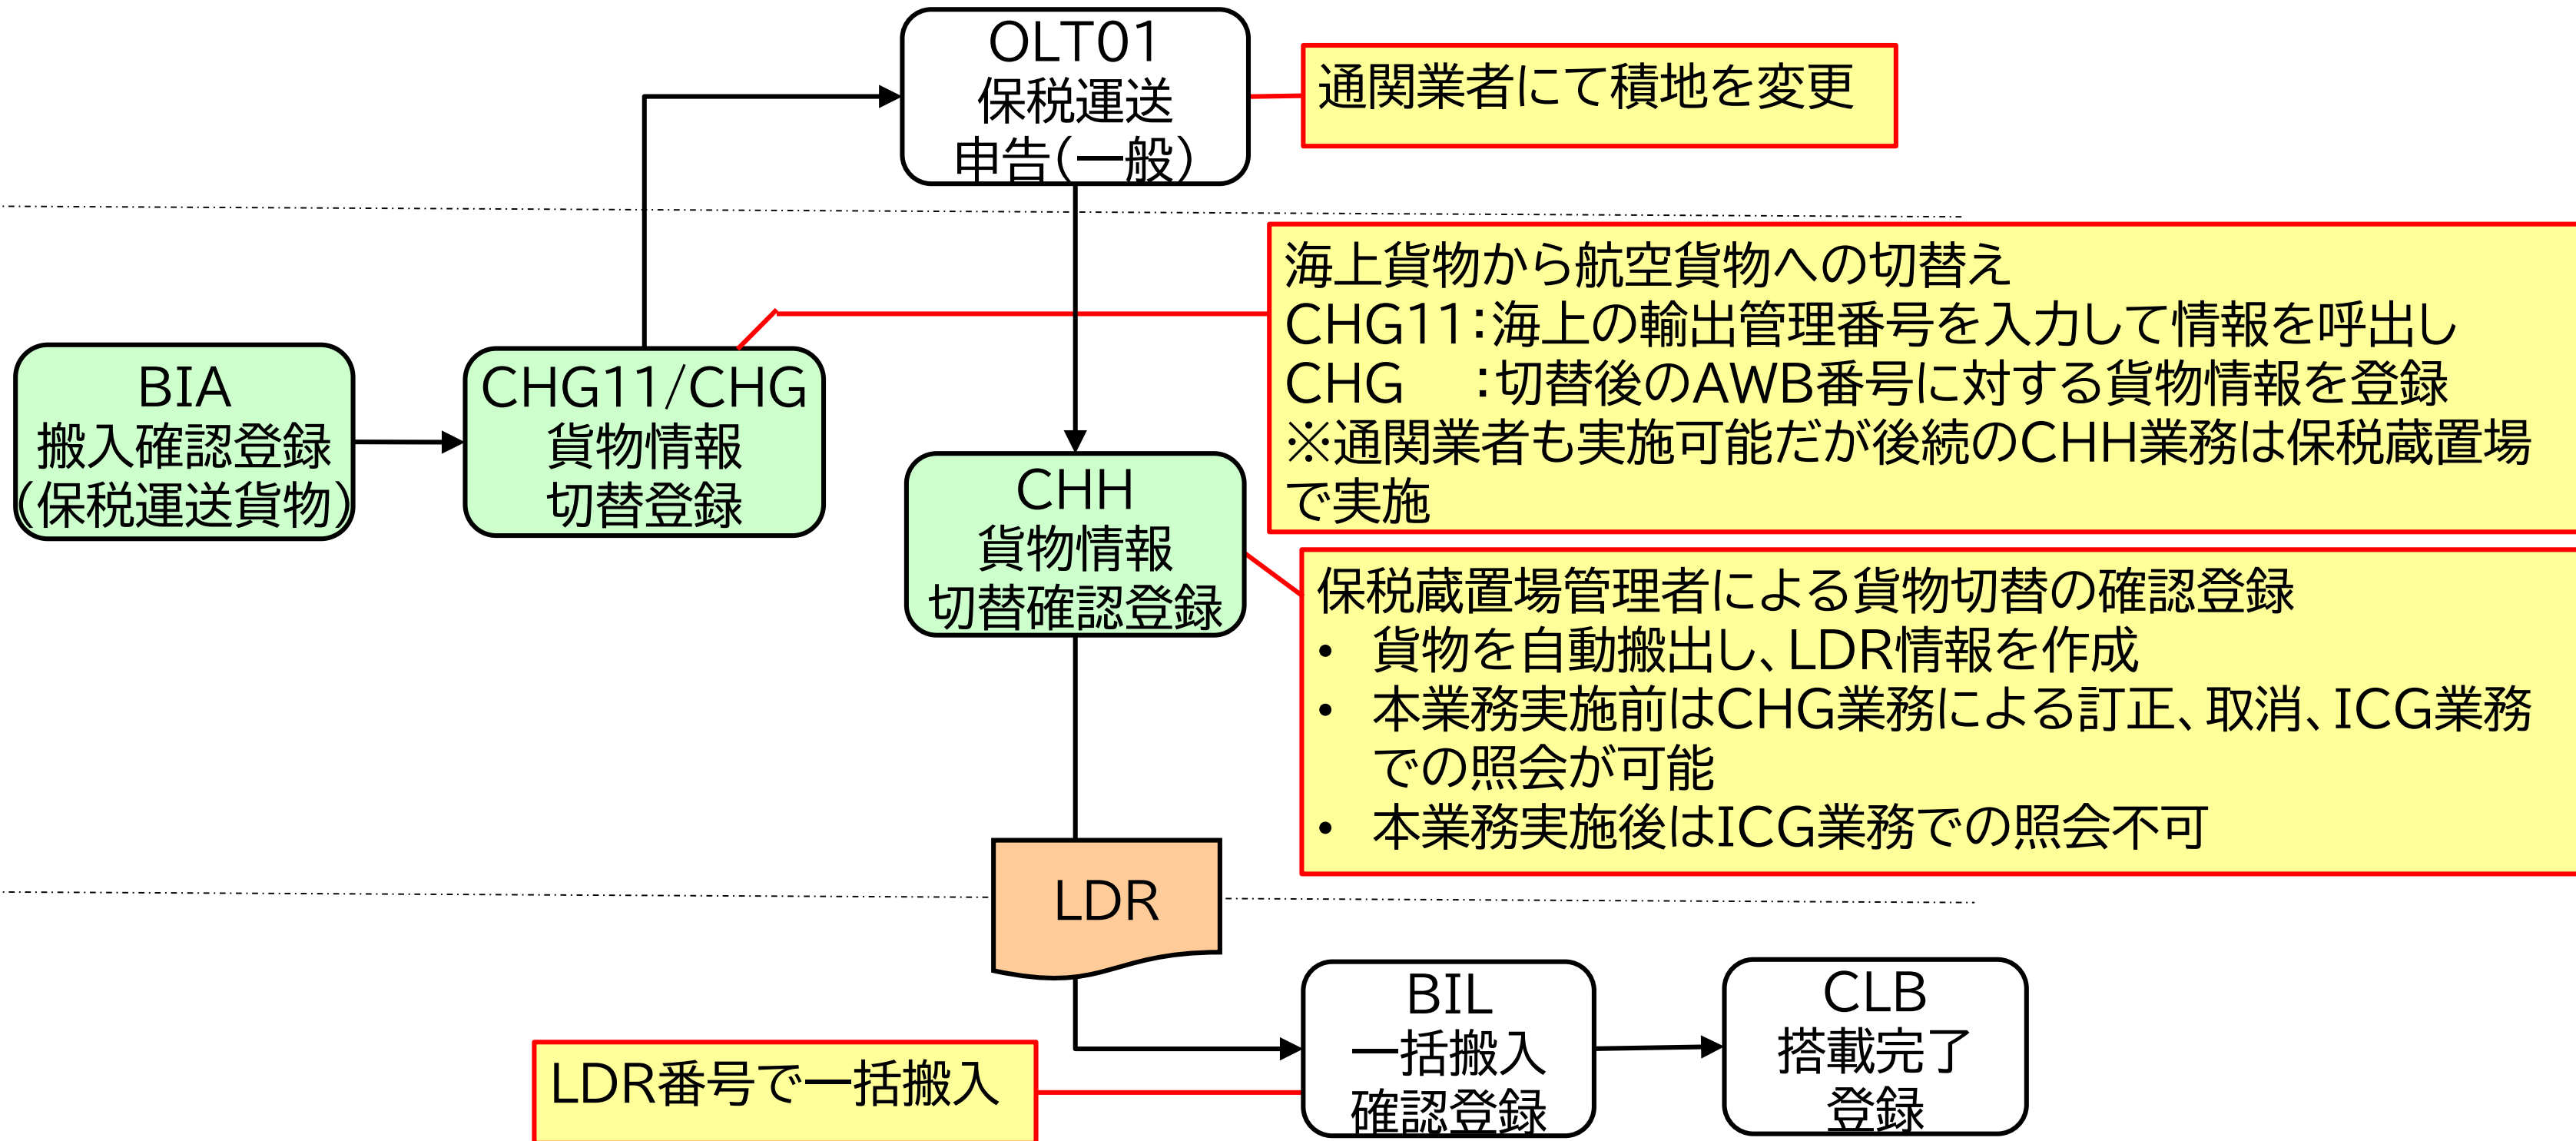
OLT01
保税運送
申告(一般)

通関業者にて積地を変更

海上貨物から航空貨物への切替え
CHG11:海上の輸出管理番号を入力して情報を呼出し
CHG　:切替後のAWB番号に対する貨物情報を登録
※通関業者も実施可能だが後続のCHH業務は保税蔵置場で実施

BIA
搬入確認登録
(保税運送貨物)

CHG11/CHG
貨物情報
切替登録

CHH
貨物情報
切替確認登録

保税蔵置場管理者による貨物切替の確認登録
• 貨物を自動搬出し、LDR情報を作成
• 本業務実施前はCHG業務による訂正、取消、ICG業務での照会が可能
• 本業務実施後はICG業務での照会不可

LDR

BIL
一括搬入
確認登録

CLB
搭載完了
登録

LDR番号で一括搬入